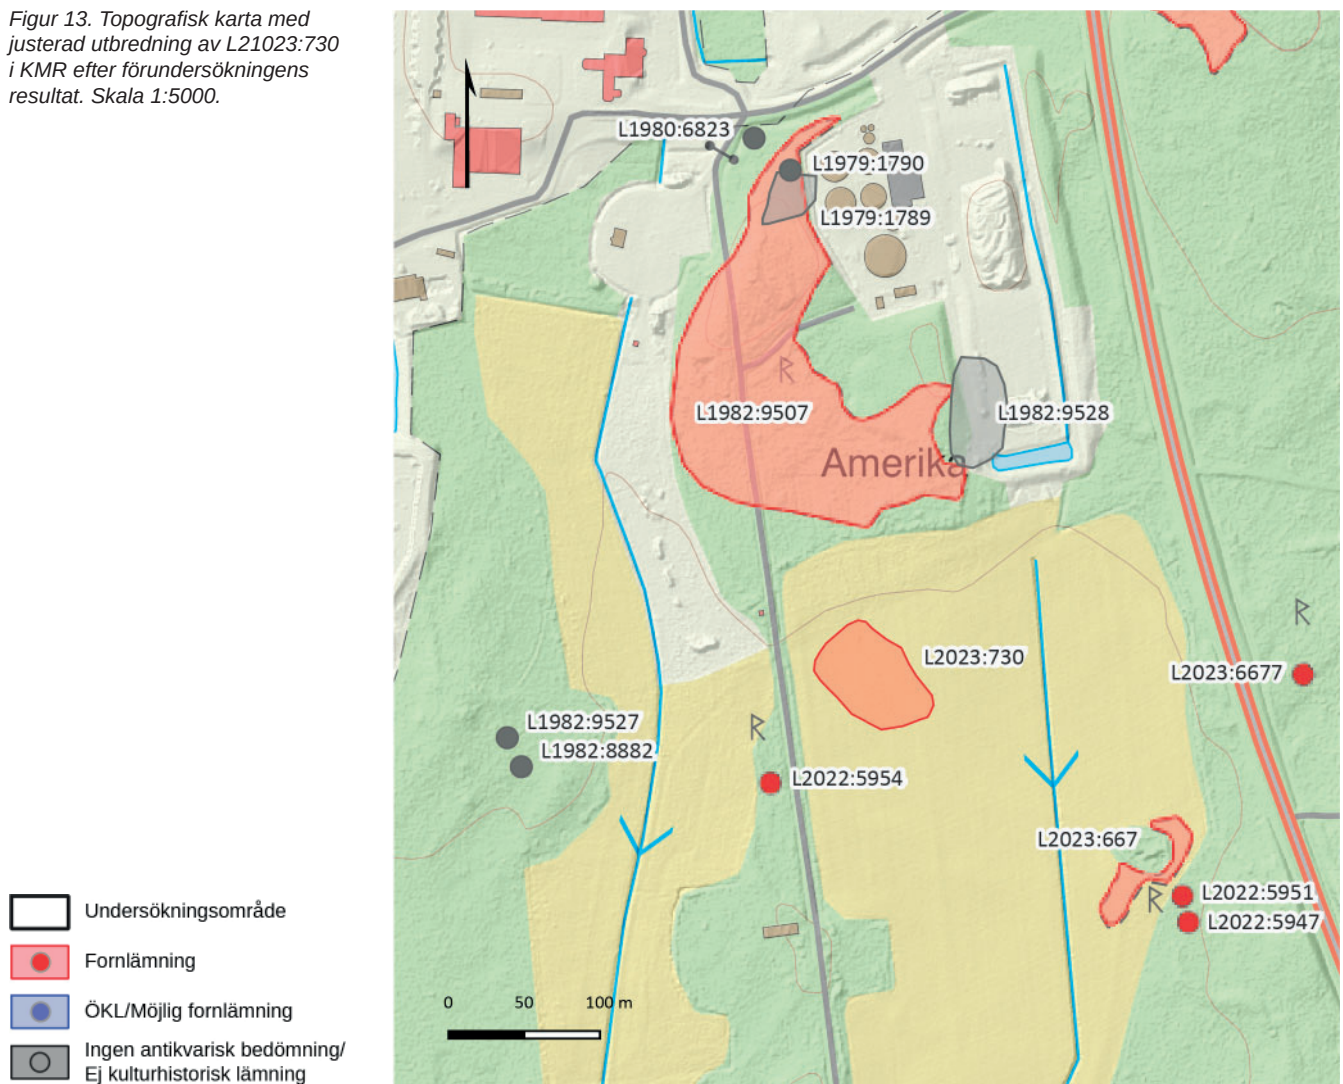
Figur 13. Topografisk karta med justerad utbredning av L21023:730 i KMR efter förundersökningens resultat. Skala 1:5000.

L1980:6823
L1979:1790
L1979:1789
L1982:9507
L1982:9528
Amerika
L2023:730
L2023:6677
L1982:9527
L1982:8882
L2022:5954
L2023:667
L2022:5951
L2022:5947

0 50 100 m

Undersökningsområde
Fornlämning
ÖKL/Möjlig fornlämning
Ingen antikvarisk bedömning/ Ej kulturhistorisk lämning